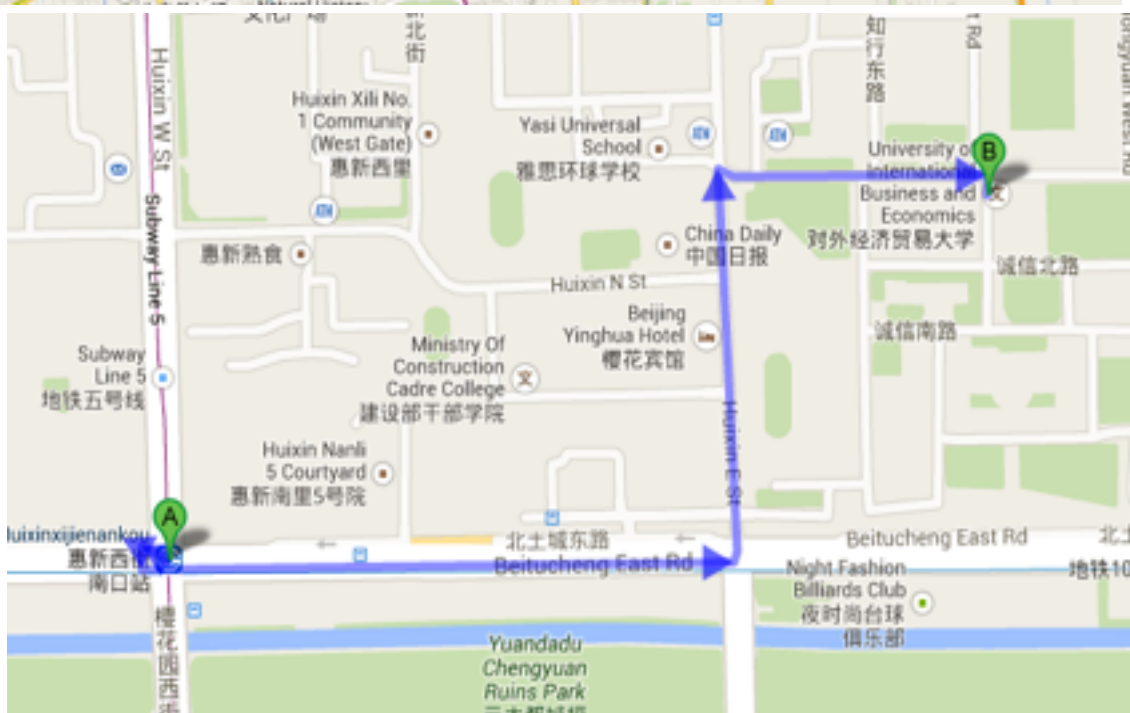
Huixin W St

Subway Line 5

北街

知行东路

t Rd

Huixin Xili No. 1 Community (West Gate)
惠新西里

Yasi Universal School
雅思环球学校

University of International Business and Economics
对外经济贸易大学

B

China Daily
中国日报

惠新熟食

Huixin N St

诚信北路

Beijing Yinghua Hotel
樱花宾馆

诚信南路

Subway Line 5
地铁五号线

Ministry Of Construction Cadre College
建设部干部学院

Huixin E St

Huixin Nanli 5 Courtyard
惠新南里5号院

A

Huixinxijienankou
惠新西街南口站

北土城东路

Beitucheng East Rd

Beitucheng East Rd

北土

Night Fashion Billiards Club
夜时尚台球俱乐部

地铁10

Yuandadu Chengyuan Ruins Park

樱花园西